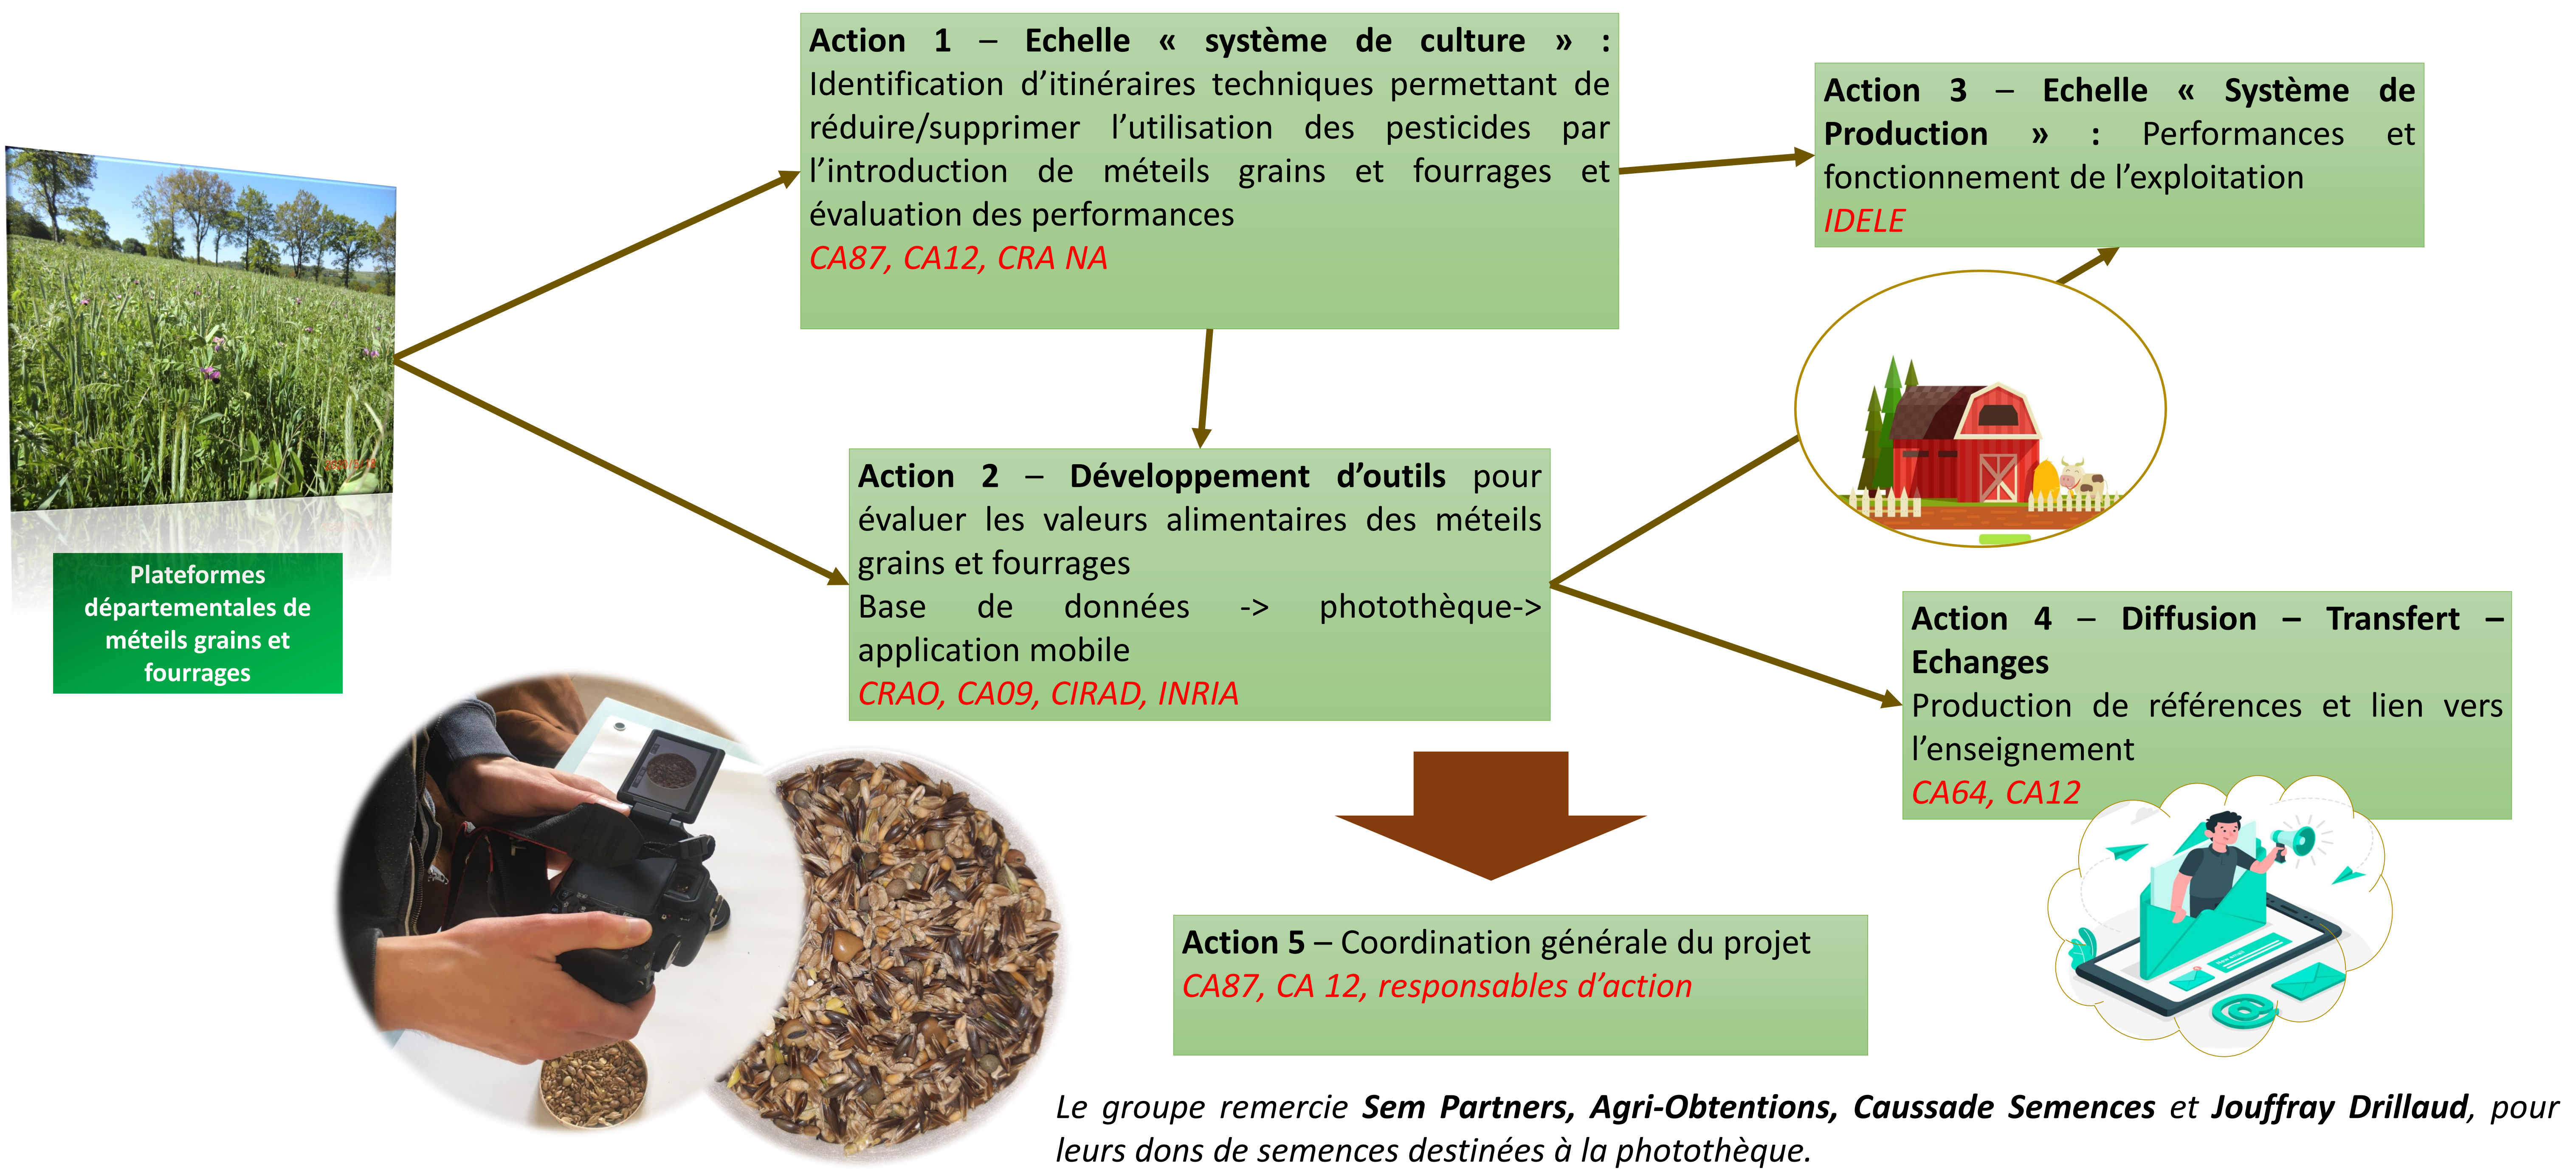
Action 1 – Echelle « système de culture » : Identification d'itinéraires techniques permettant de réduire/supprimer l'utilisation des pesticides par l'introduction de méteils grains et fourrages et évaluation des performances
CA87, CA12, CRA NA

Action 3 – Echelle « Système de Production » : Performances et fonctionnement de l'exploitation
IDELE

Plateformes départementales de méteils grains et fourrages

Action 2 – Développement d'outils pour évaluer les valeurs alimentaires des méteils grains et fourrages
Base de données -> photothèque-> application mobile
CRAO, CA09, CIRAD, INRIA

Action 4 – Diffusion – Transfert – Echanges
Production de références et lien vers l'enseignement
CA64, CA12

Action 5 – Coordination générale du projet
CA87, CA 12, responsables d'action

Le groupe remercie Sem Partners, Agri-Obtentions, Caussade Semences et Jouffray Drillaud, pour leurs dons de semences destinées à la photothèque.